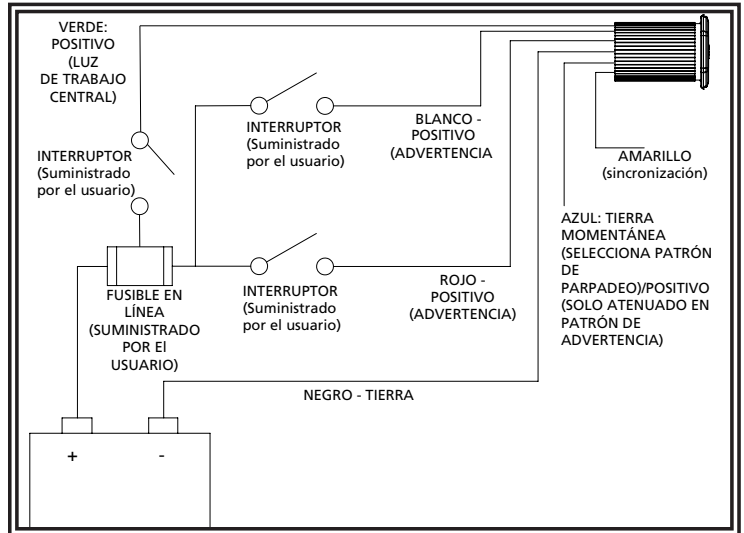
VERDE: POSITIVO (LUZ DE TRABAJO CENTRAL)

INTERRUPTOR (Suministrado por el usuario)

INTERRUPTOR (Suministrado por el usuario)

BLANCO - POSITIVO (ADVERTENCIA

AMARILLO (sincronización)

AZUL: TIERRA MOMENTÁNEA (SELECCIONA PATRÓN DE PARPADEO)/POSITIVO (SOLO ATENUADO EN PATRÓN DE ADVERTENCIA)

FUSIBLE EN LÍNEA (SUMINISTRADO POR El USUARIO)

INTERRUPTOR (Suministrado por el usuario)

ROJO - POSITIVO (ADVERTENCIA)

NEGRO - TIERRA

+

-